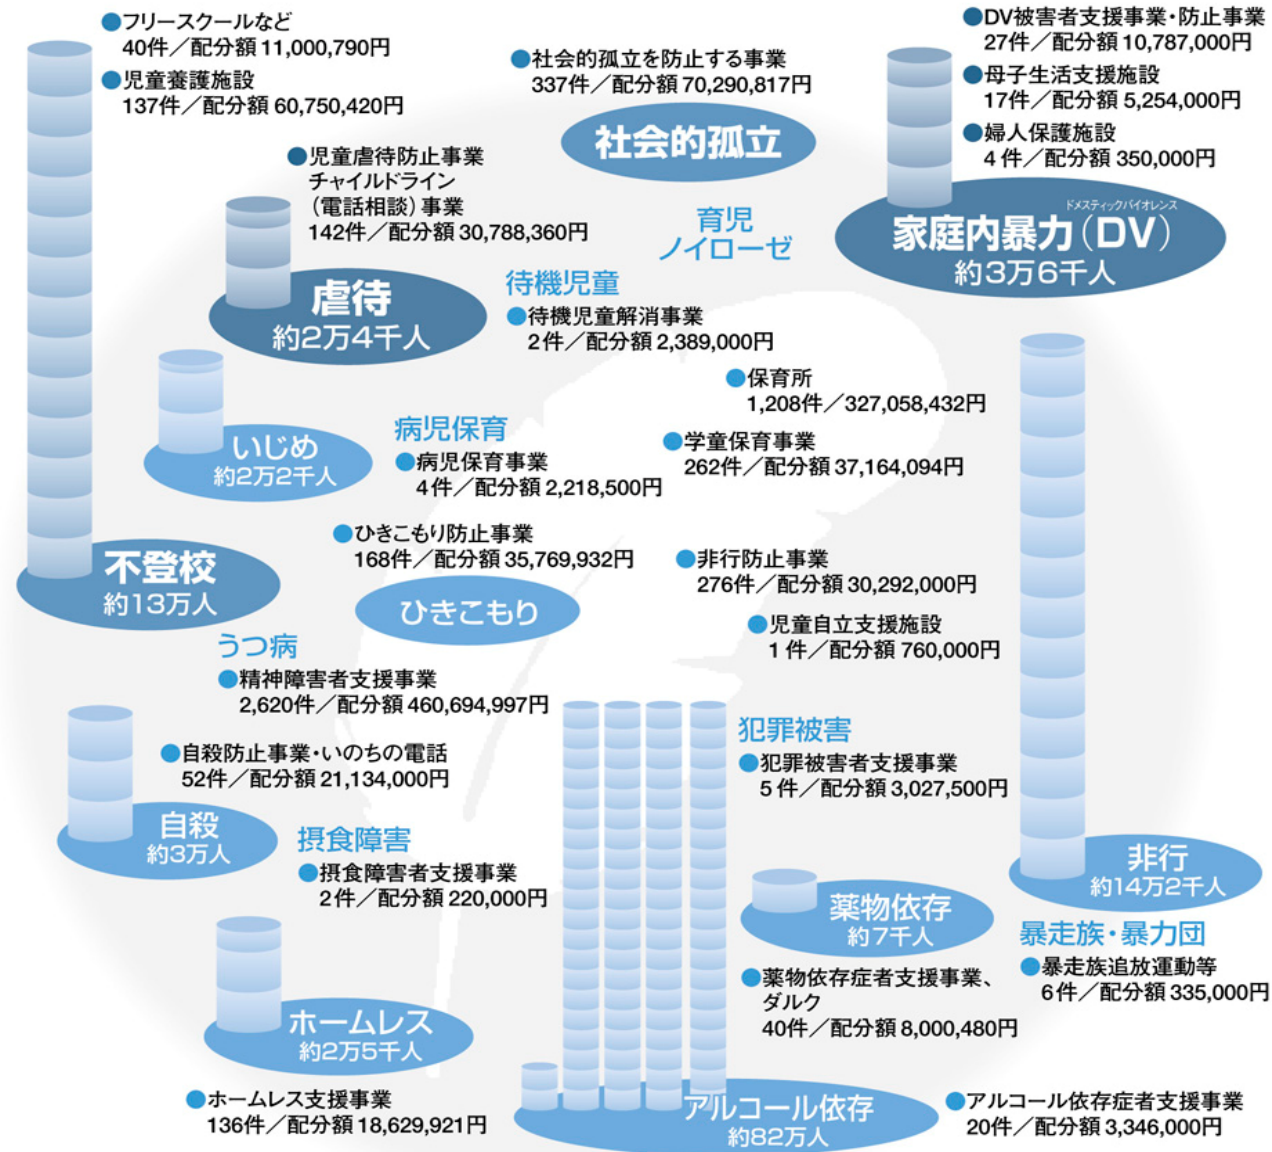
●フリースクールなど
40件／配分額 11,000,790円

●児童養護施設
137件／配分額 60,750,420円

●社会的孤立を防止する事業
337件／配分額 70,290,817円

社会的孤立

●DV被害者支援事業・防止事業
27件／配分額 10,787,000円

●母子生活支援施設
17件／配分額 5,254,000円

●婦人保護施設
4件／配分額 350,000円

ドメスティックバイオレンス
家庭内暴力（DV）
約3万6千人

●児童虐待防止事業
チャイルドライン
（電話相談）事業
142件／配分額 30,788,360円

育児
ノイローゼ

虐待
約2万4千人

待機児童

●待機児童解消事業
2件／配分額 2,389,000円

●保育所
1,208件／327,058,432円

いじめ
約2万2千人

病児保育

●病児保育事業
4件／配分額 2,218,500円

●学童保育事業
262件／配分額 37,164,094円

●ひきこもり防止事業
168件／配分額 35,769,932円

●非行防止事業
276件／配分額 30,292,000円

不登校
約13万人

ひきこもり

●児童自立支援施設
1件／配分額 760,000円

うつ病

●精神障害者支援事業
2,620件／配分額 460,694,997円

●自殺防止事業・いのちの電話
52件／配分額 21,134,000円

犯罪被害

●犯罪被害者支援事業
5件／配分額 3,027,500円

自殺
約3万人

摂食障害

●摂食障害者支援事業
2件／配分額 220,000円

非行
約14万2千人

薬物依存
約7千人

暴走族・暴力団

●暴走族追放運動等
6件／配分額 335,000円

●薬物依存症者支援事業、ダルク
40件／配分額 8,000,480円

ホームレス
約2万5千人

●ホームレス支援事業
136件／配分額 18,629,921円

アルコール依存
約82万人

●アルコール依存症者支援事業
20件／配分額 3,346,000円